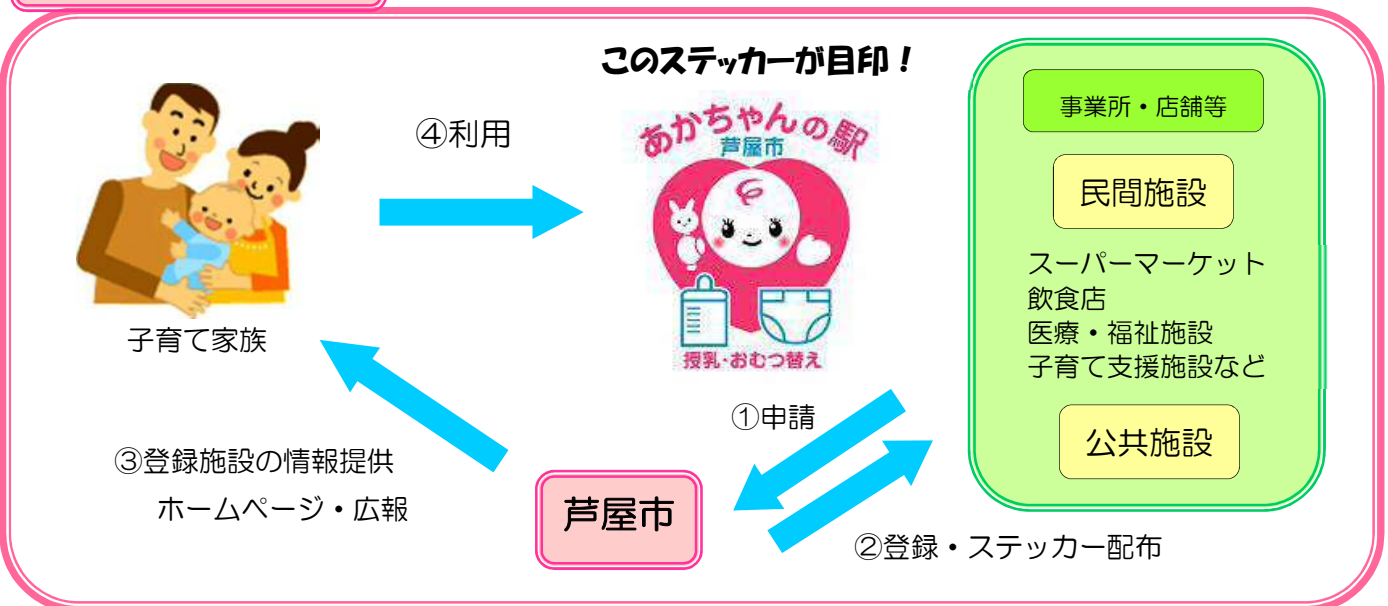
このステッカーが目印！

④利用

あかちゃんの駅
芦屋市
授乳・おむつ替え

子育て家族

事業所・店舗等

民間施設

スーパーマーケット
飲食店
医療・福祉施設
子育て支援施設など

公共施設

①申請

③登録施設の情報提供
ホームページ・広報

芦屋市

②登録・ステッカー配布